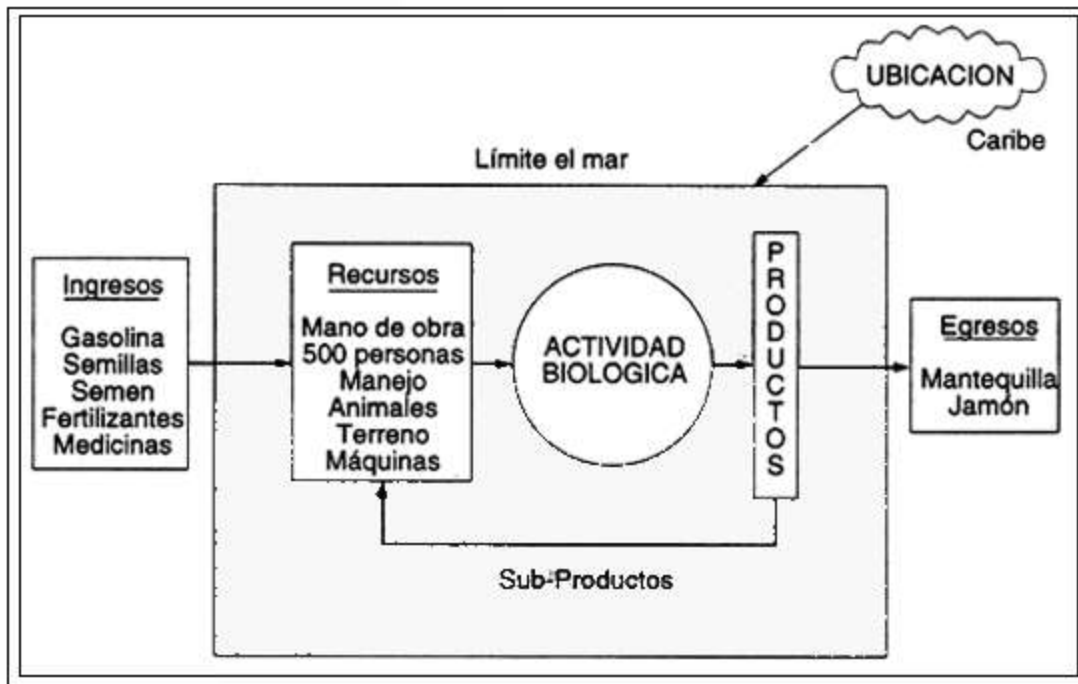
UBICACION

Caribe

Límite el mar

Ingresos

Gasolina
Semillas
Semen
Fertilizantes
Medicinas

Recursos

Mano de obra
500 personas
Manejo
Animales
Terreno
Máquinas

ACTIVIDAD BIOLOGICA

PRODUCTOS

Egresos

Mantequilla
Jamón

Sub-Productos